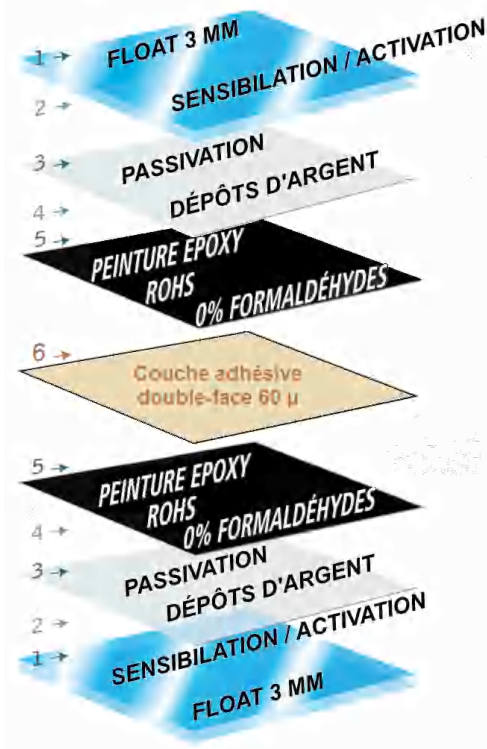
1 →
FLOAT 3 MM
SENSIBILATION / ACTIVATION
2 →
3 →
PASSIVATION
DÉPÔTS D'ARGENT
4 →
5 →
PEINTURE EPOXY
ROHS
0% FORMALDÉHYDES
6 →
Couche adhésive double-face 60 µ
5 →
PEINTURE EPOXY
ROHS
0% FORMALDÉHYDES
4 →
3 →
PASSIVATION
DÉPÔTS D'ARGENT
2 →
1 →
SENSIBILATION / ACTIVATION
FLOAT 3 MM